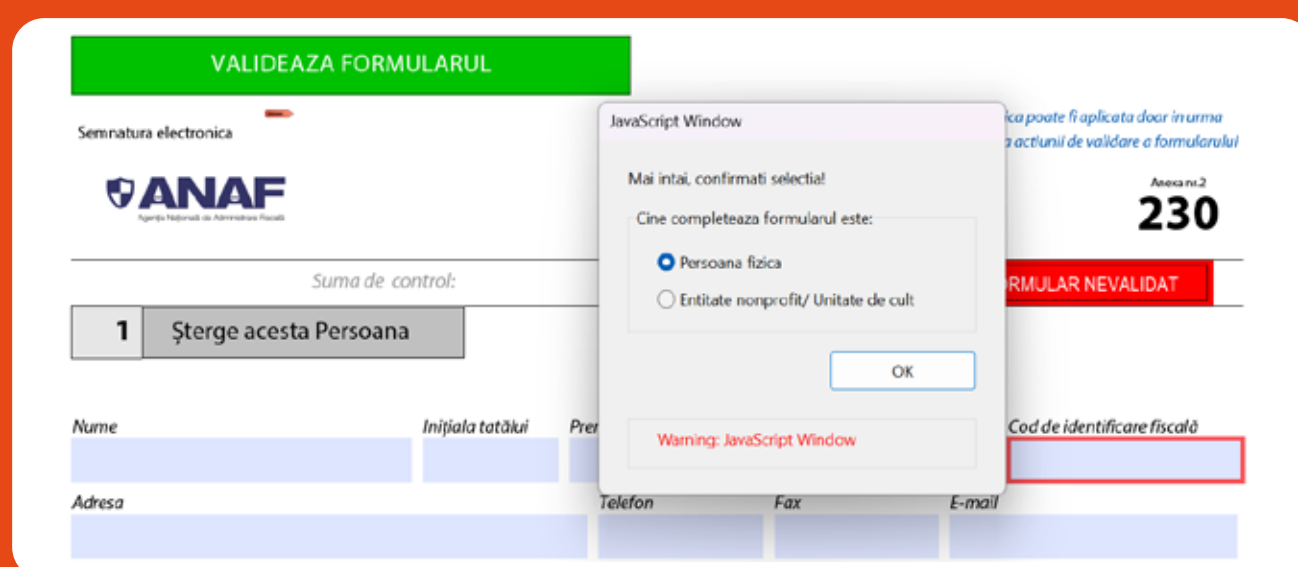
VALIDEAZA FORMULARUL

Semnatura electronica

ANAF
Agenția Națională de Administrare Fiscală

...ica poate fi aplicata doar in urma ...a actiunii de validare a formularului

Anexa nr.2
230

Suma de control:

...RMULAR NEVALIDAT

1 Șterge acesta Persoana

JavaScript Window

Mai intai, confirmati selectia!

Cine completeaza formularul este:

Persoana fizica

Entitate nonprofit/ Unitate de cult

OK

Warning: JavaScript Window

Nume

Inițiala tatălui

Pre...

Cod de identificare fiscală

Adresa

Telefon

Fax

E-mail